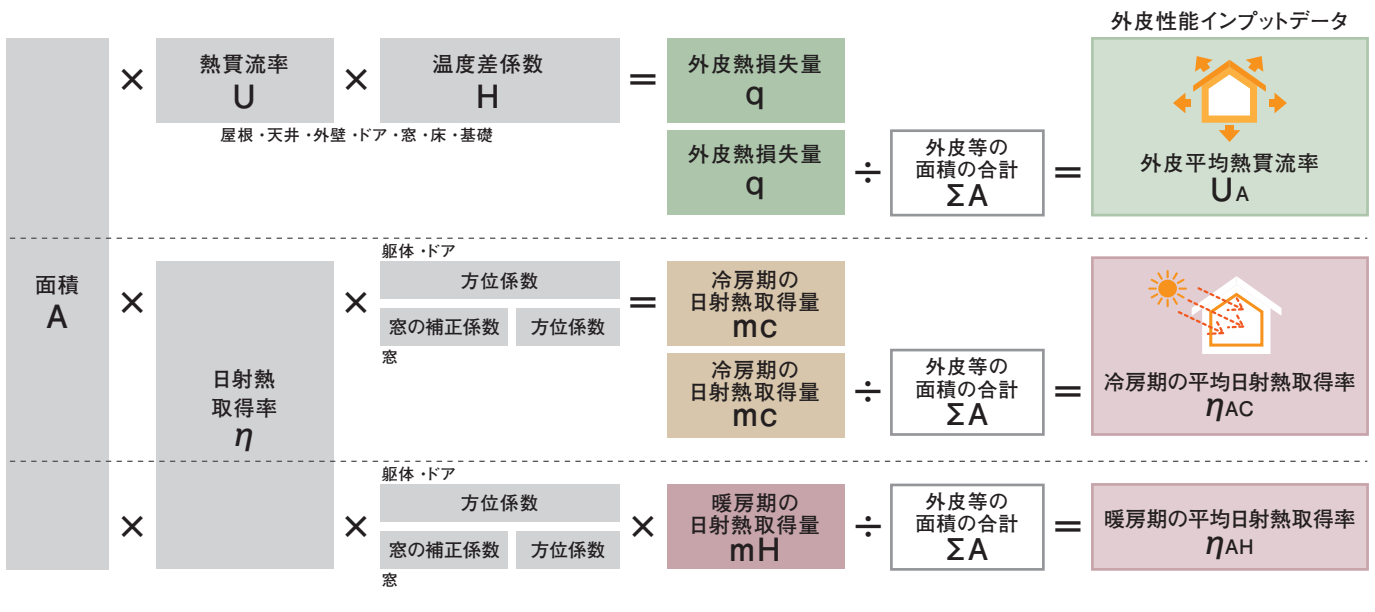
外皮性能インプットデータ

面積
A

× 熱貫流率
U
× 温度差係数
H
= 外皮熱損失量
q

屋根・天井・外壁・ドア・窓・床・基礎

外皮熱損失量
q
÷ 外皮等の
面積の合計
ΣA
= 外皮平均熱貫流率
$U_A$

× 日射熱
取得率
$\eta$

躯体・ドア
× 方位係数
窓の補正係数 方位係数
窓
= 冷房期の
日射熱取得量
mc

冷房期の
日射熱取得量
mc
÷ 外皮等の
面積の合計
ΣA
= 冷房期の平均日射熱取得率
$\eta_{AC}$

躯体・ドア
× 方位係数
窓の補正係数 方位係数
窓
× 暖房期の
日射熱取得量
mH
÷ 外皮等の
面積の合計
ΣA
= 暖房期の平均日射熱取得率
$\eta_{AH}$